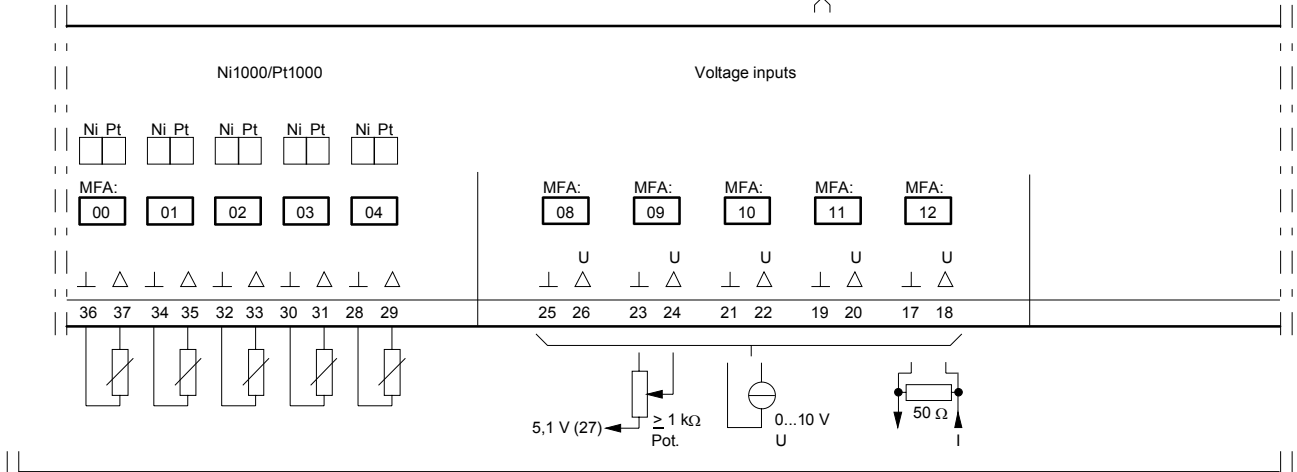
Ni1000/Pt1000

Voltage inputs

Ni Pt Ni Pt Ni Pt Ni Pt Ni Pt

MFA: 00 01 02 03 04

MFA: 08

MFA: 09

MFA: 10

MFA: 11

MFA: 12

U U U U U

⊥ △ ⊥ △ ⊥ △ ⊥ △ ⊥ △ ⊥ △ ⊥ △ ⊥ △ ⊥ △ ⊥ △

36 37 34 35 32 33 30 31 28 29 25 26 23 24 21 22 19 20 17 18

5,1 V (27)

$\geq$ 1 k$\Omega$
Pot.

0...10 V
U

50 $\Omega$

I